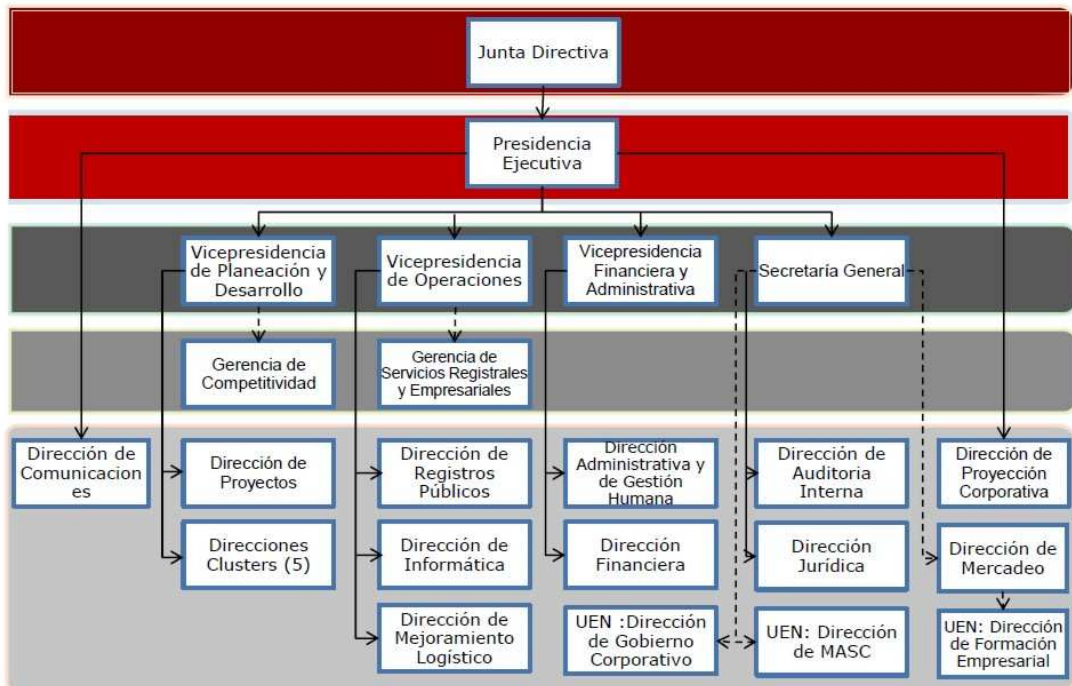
Junta Directiva

Presidencia Ejecutiva

Vicepresidencia de Planeación y Desarrollo

Vicepresidencia de Operaciones

Vicepresidencia Financiera y Administrativa

Secretaría General

Gerencia de Competitividad

Gerencia de Servicios Registrales y Empresariales

Dirección de Comunicacion es

Dirección de Proyectos

Direcciones Clusters (5)

Dirección de Registros Públicos

Dirección de Informática

Dirección de Mejoramiento Logístico

Dirección Administrativa y de Gestión Humana

Dirección Financiera

UEN :Dirección de Gobierno Corporativo

Dirección de Auditoria Interna

Dirección Jurídica

UEN: Dirección de MASC

Dirección de Proyección Corporativa

Dirección de Mercadeo

UEN: Dirección de Formación Empresarial